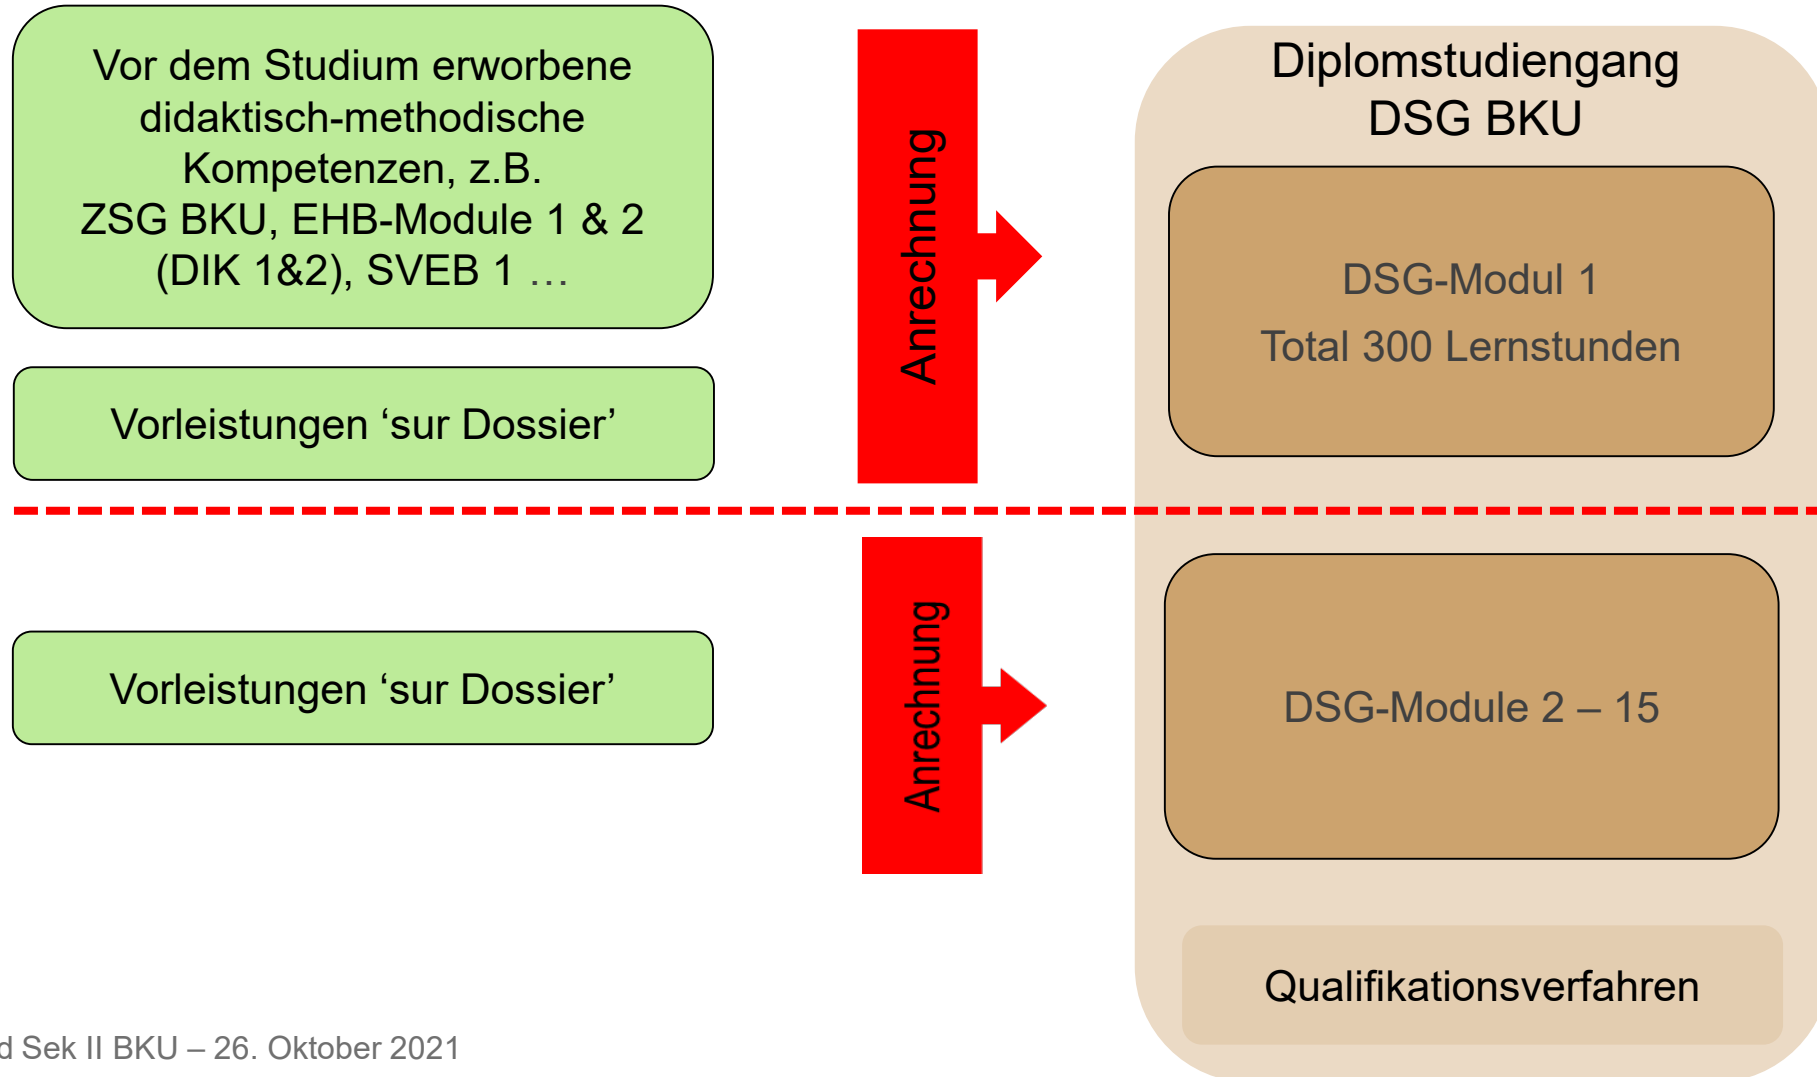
Vor dem Studium erworbene didaktisch-methodische Kompetenzen, z.B. ZSG BKU, EHB-Module 1 & 2 (DIK 1&2), SVEB 1 …

Vorleistungen ‘sur Dossier’

Anrechnung

Diplomstudiengang DSG BKU

DSG-Modul 1

Total 300 Lernstunden

Vorleistungen ‘sur Dossier’

Anrechnung

DSG-Module 2 – 15

Qualifikationsverfahren

d Sek II BKU – 26. Oktober 2021